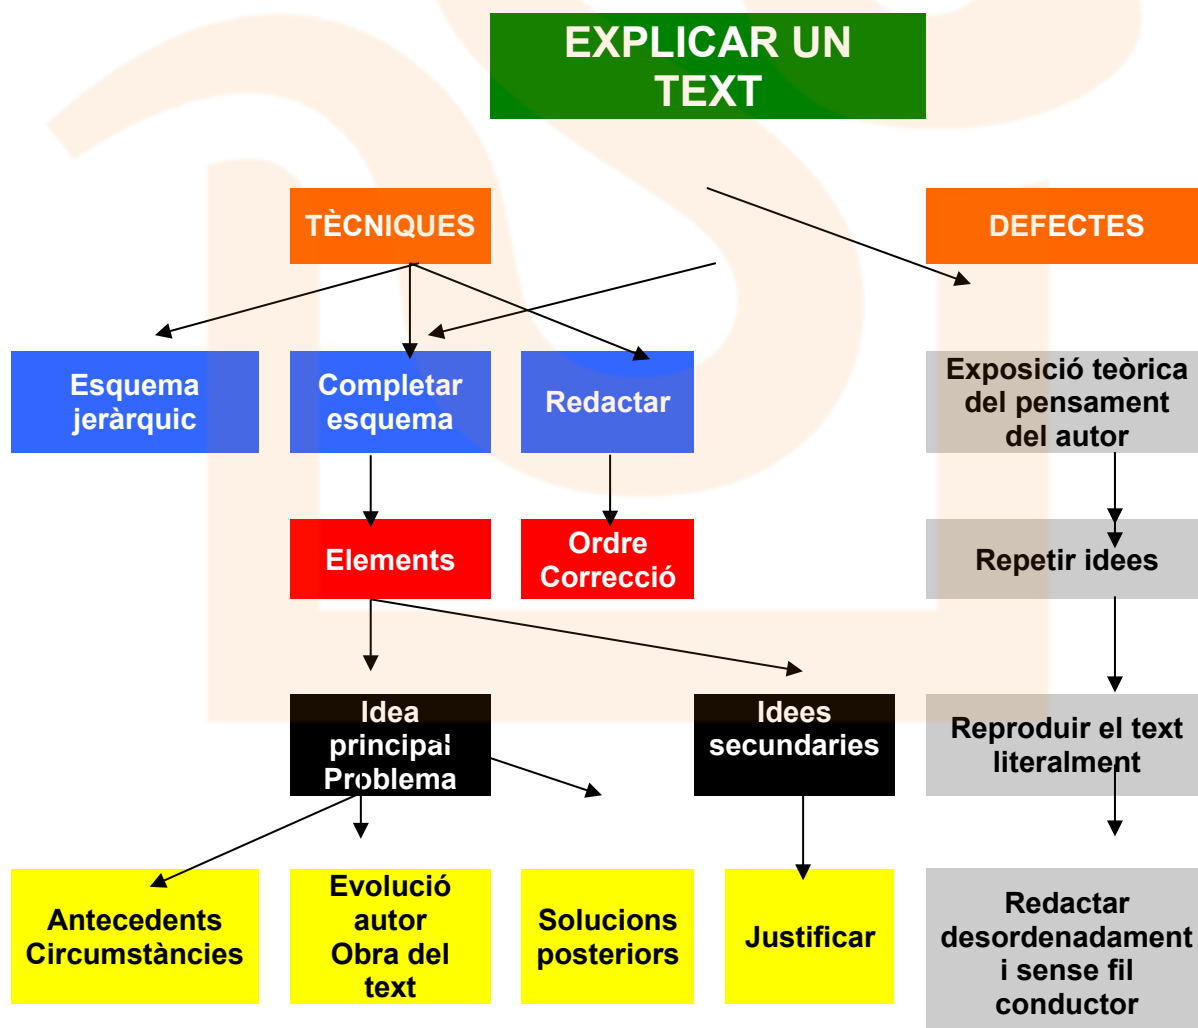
EXPLICAR UN TEXT

TÈCNIQUES

DEFECTES

Esquema jeràrquic

Completar esquema

Redactar

Exposició teòrica del pensament del autor

Elements

Ordre Correcció

Repetir idees

Idea principal Problema

Idees secundaries

Reproduir el text literalment

Antecedents Circumstàncies

Evolució autor Obra del text

Solucions posteriors

Justificar

Redactar desordenadament i sense fil conductor